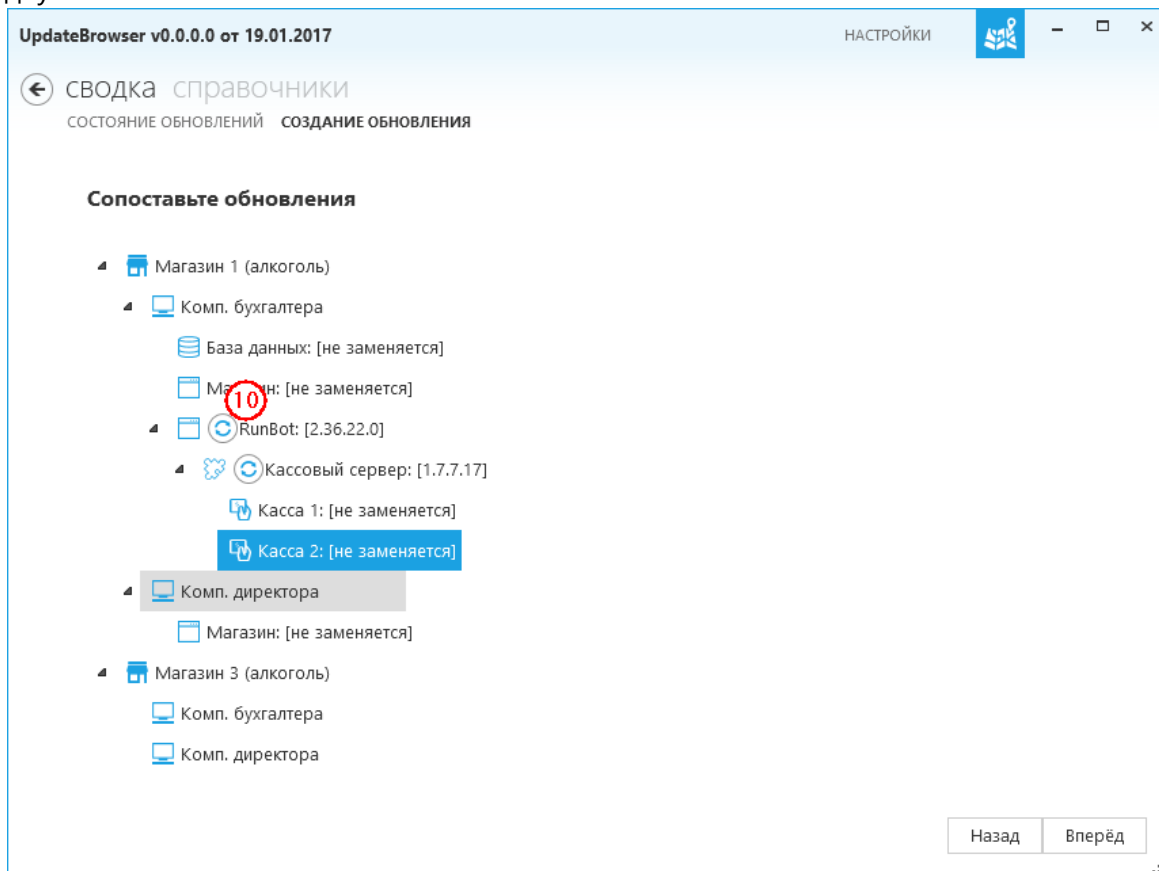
UpdateBrowser v0.0.0.0 от 19.01.2017

НАСТРОЙКИ

сводка справочники

СОСТОЯНИЕ ОБНОВЛЕНИЙ СОЗДАНИЕ ОБНОВЛЕНИЯ

Сопоставьте обновления

Магазин 1 (алкоголь)

Комп. бухгалтера

База данных: [не заменяется]

Ма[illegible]н: [не заменяется]

10

RunBot: [2.36.22.0]

Кассовый сервер: [1.7.7.17]

Касса 1: [не заменяется]

Касса 2: [не заменяется]

Комп. директора

Магазин: [не заменяется]

Магазин 3 (алкоголь)

Комп. бухгалтера

Комп. директора

Назад

Вперёд